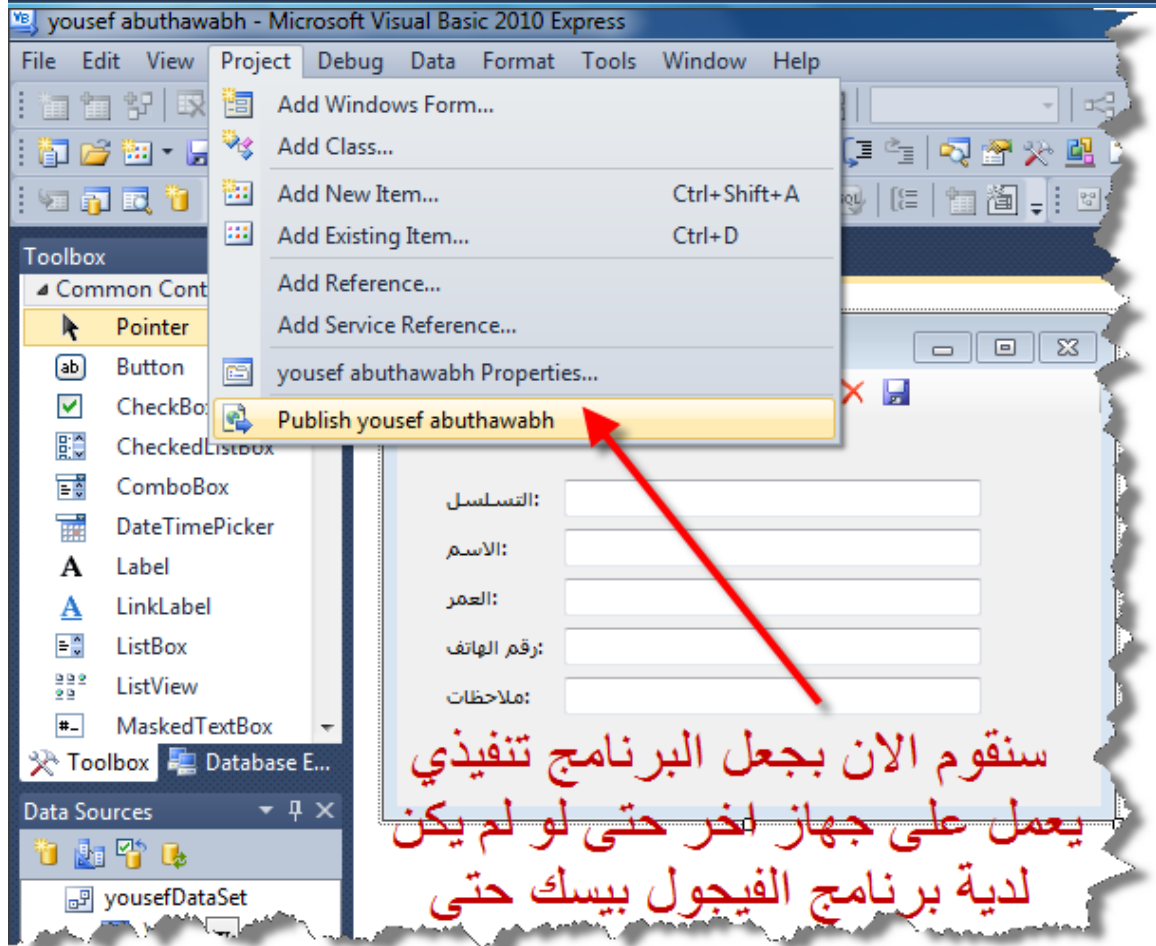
yousef abuthawabh - Microsoft Visual Basic 2010 Express

File Edit View Project Debug Data Format Tools Window Help

Add Windows Form...
Add Class...
Add New Item... Ctrl+Shift+A
Add Existing Item... Ctrl+D
Add Reference...
Add Service Reference...
yousef abuthawabh Properties...
Publish yousef abuthawabh

Toolbox
Common Cont
Pointer
Button
CheckBox
CheckedListBox
ComboBox
DateTimePicker
Label
LinkLabel
ListBox
ListView
MaskedTextBox
Toolbox Database E...

Data Sources
yousefDataSet

:التسلسل
:الاسم
:العمر
:رقم الهاتف
:ملاحظات

سنقوم الان بجعل البرنامج تنفيذي
يعمل على جهاز اخر حتى لو لم يكن
لدية برنامج الفيجول بيسك حتى